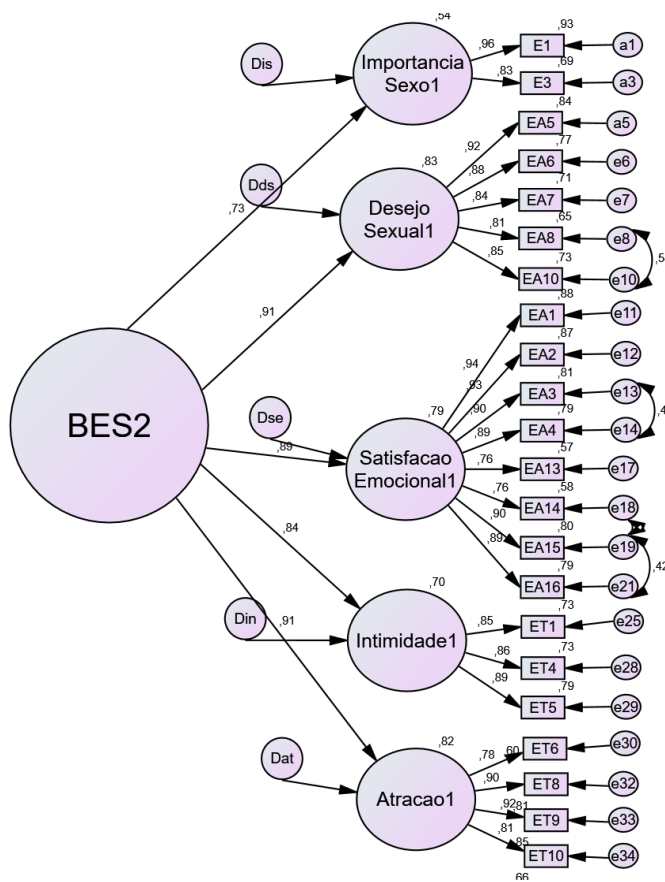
,54
Dis
Importancia Sexo1
,96
,93
E1
a1
,83
,69
E3
a3
,84
EA5
a5
,92
,77
EA6
e6
,83
Dds
,88
,71
,73
Desejo Sexual1
,84
EA7
e7
,65
,81
EA8
e8
,5
,73
,85
EA10
e10
,88
EA1
e11
,91
,87
,94
EA2
e12
,93
,81
EA3
e13
,4
,90
,79
BES2
Dse
,79
,89
EA4
e14
,89
,57
,76
Satisfacao Emocional1
EA13
e17
,76
,58
EA14
e18
,90
,80
EA15
e19
,84
,89
,79
,42
EA16
e21
,70
,73
,85
ET1
e25
Din
,91
Intimidade1
,86
,73
ET4
e28
,89
,79
ET5
e29
,82
,78
,60
ET6
e30
Dat
,90
ET8
e32
Atracao1
,92
,81
ET9
e33
,81
,85
ET10
e34
,66